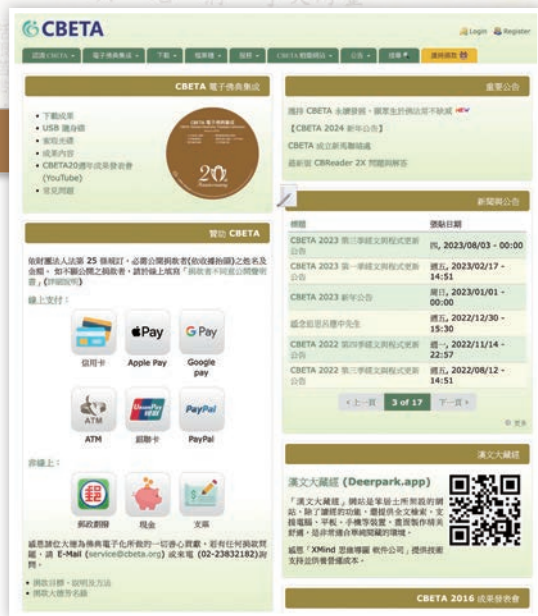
CBETA

Login Register

認識CBETA ▾ 電子佛典集成 ▾ 下載 ▾ 檢索 ▾ 線上 ▾ CBETA相關網站 ▾ 公告 ▾ 捐款 ▾ 護持捐款

CBETA 電子佛典集成

• 下載光碟
• USB 隨身碟
• 索取光碟
• 成果內容
• CBETA20週年成果發表會 (YouTube)
• 常見問題

20 Anniversary

贊助 CBETA

依財團法人法第 25 條規定，必需公開捐款者(依收據抬頭)之姓名及金額。如不願公開之捐款者，請於線上填寫「捐款者不同意公開聲明書」(詳細說明)

線上支付：

信用卡 Apple Pay Google pay

ATM 銀聯卡 PayPal

非線上：

郵政劃撥 現金 支票

感恩諸位大德為佛典電子化所做的一切善心貢獻，若有任何捐款問題，請 E-Mail (service@cbeta.org) 或來電 (02-23832182)詢問。

• 捐款注意、說明及方法
• 捐款大德芳名錄

重要公告

護持 CBETA 永續發展，需眾生於佛法不斷絕 NEW
【CBETA 2024 新年公告】
CBETA 成立新馬聯絡處
最新版 CBReader 2X 問題與解答

新聞與公告

| 標題 | 張貼日期 |
|---|---|
| CBETA 2023 第三季經文與程式更新公告 | 四, 2023/08/03 - 00:00 |
| CBETA 2023 第一季經文與程式更新公告 | 週五, 2023/02/17 - 14:51 |
| CBETA 2023 新年公告 | 週日, 2023/01/01 - 00:00 |
| 感念惠敏法師中先生 | 週五, 2022/12/30 - 15:30 |
| CBETA 2022 第四季經文與程式更新公告 | 週一, 2022/11/14 - 22:57 |
| CBETA 2022 第三季經文與程式更新公告 | 週五, 2022/08/12 - 14:51 |

‹ 上一頁 3 of 17 下一頁 ›

更多

漢文大藏經

漢文大藏經 (Deerpark.app)

「漢文大藏經」網站是單頁士所開發的網站，除了讀經的功能，還提供全文檢索、支援電腦、平板、手機等裝置，盡質版作精美舒適，是非常適合準備閱讀的環境。

感恩「XMind 思維導圖 軟件公司」提供技術支持並供養營運成本。

CBETA 2016 成果發表會